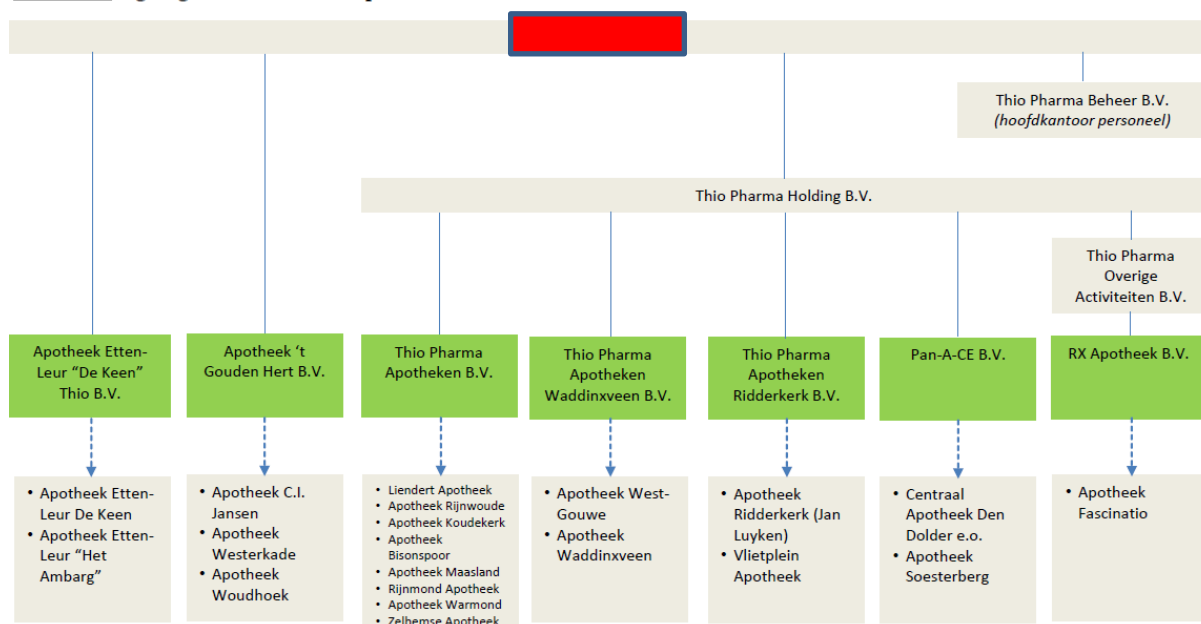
Thio Pharma Beheer B.V.
(hoofdkantoor personeel)

Thio Pharma Holding B.V.

Thio Pharma Overige Activiteiten B.V.

Apotheek Etten-Leur "De Keen" Thio B.V.

Apotheek 't Gouden Hert B.V.

Thio Pharma Apotheken B.V.

Thio Pharma Apotheken Waddinxveen B.V.

Thio Pharma Apotheken Ridderkerk B.V.

Pan-A-CE B.V.

RX Apotheek B.V.

• Apotheek Etten-Leur De Keen
• Apotheek Etten-Leur "Het Ambarg"

• Apotheek C.I. Jansen
• Apotheek Westerkade
• Apotheek Woudhoek

• Liendert Apotheek
• Apotheek Rijnwoude
• Apotheek Koudekerk
• Apotheek Bisonspoor
• Apotheek Maasland
• Rijnmond Apotheek
• Apotheek Warmond
• Zelhemse Apotheek

• Apotheek West-Gouwe
• Apotheek Waddinxveen

• Apotheek Ridderkerk (Jan Luyken)
• Vlietplein Apotheek

• Centraal Apotheek Den Dolder e.o.
• Apotheek Soesterberg

• Apotheek Fascinatio